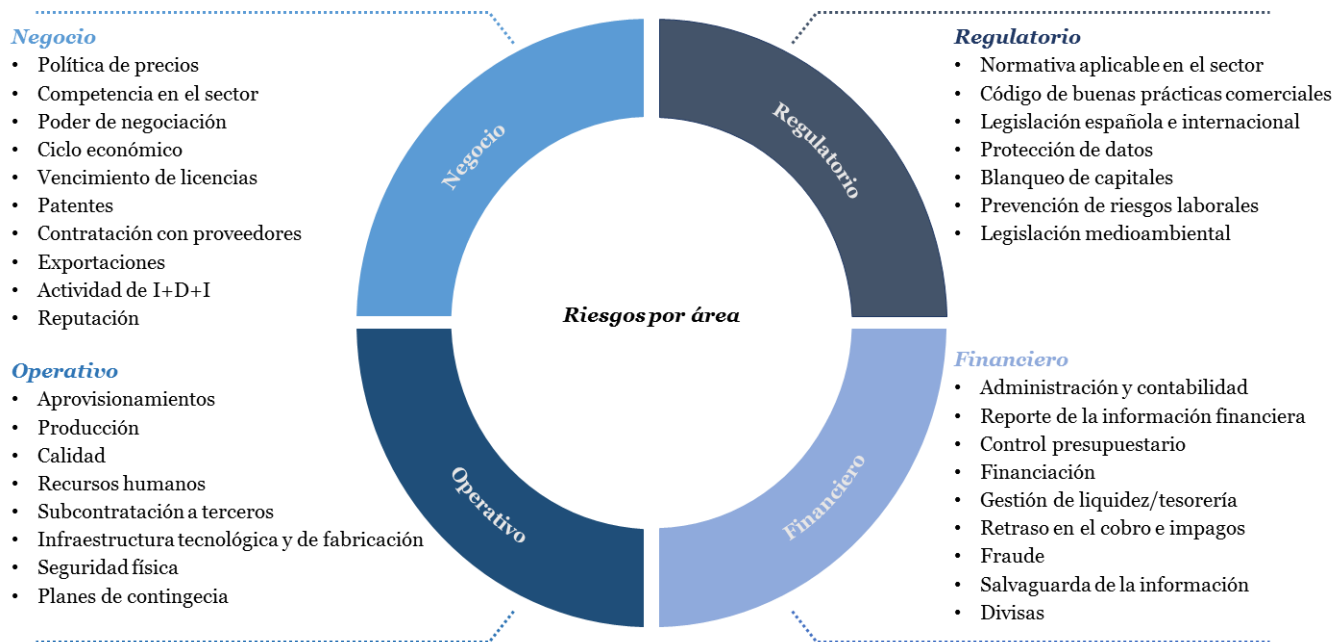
Negocio
- Política de precios
- Competencia en el sector
- Poder de negociación
- Ciclo económico
- Vencimiento de licencias
- Patentes
- Contratación con proveedores
- Exportaciones
- Actividad de I+D+I
- Reputación

Regulatorio
- Normativa aplicable en el sector
- Código de buenas prácticas comerciales
- Legislación española e internacional
- Protección de datos
- Blanqueo de capitales
- Prevención de riesgos laborales
- Legislación medioambiental

Negocio

Regulatorio

Riesgos por área

Operativo

Financiero

Operativo
- Aprovisionamientos
- Producción
- Calidad
- Recursos humanos
- Subcontratación a terceros
- Infraestructura tecnológica y de fabricación
- Seguridad física
- Planes de contingecia

Financiero
- Administración y contabilidad
- Reporte de la información financiera
- Control presupuestario
- Financiación
- Gestión de liquidez/tesorería
- Retraso en el cobro e impagos
- Fraude
- Salvaguarda de la información
- Divisas